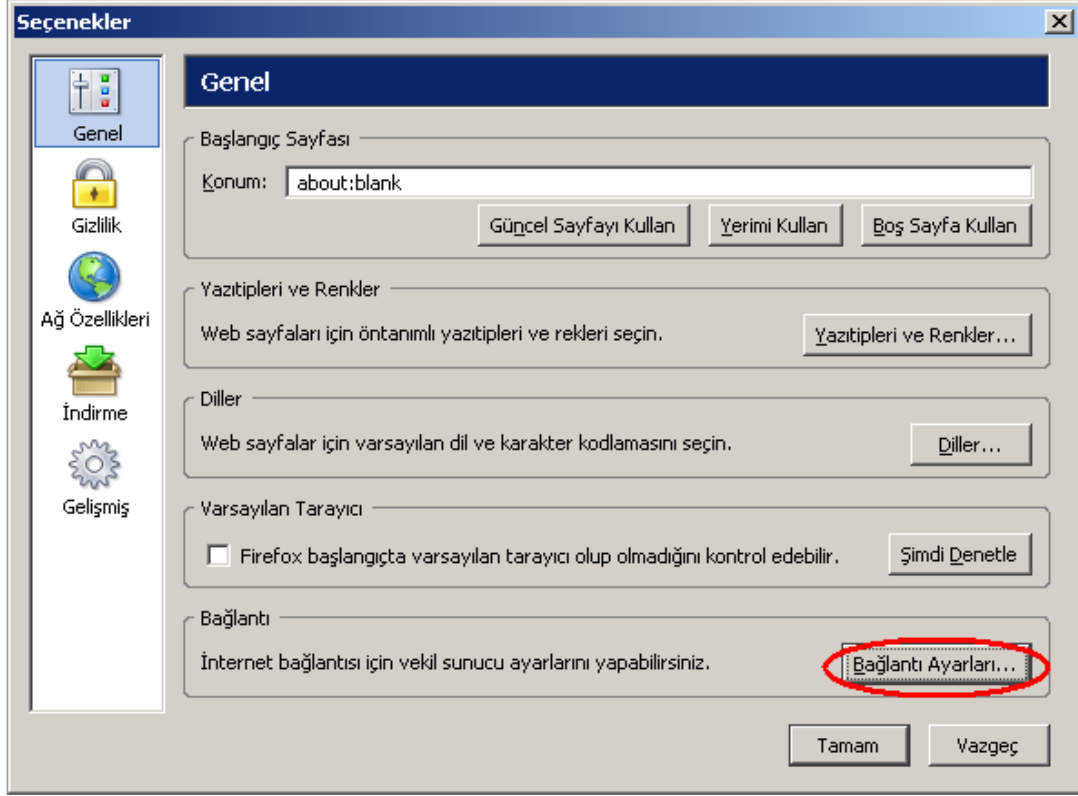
Seçenekler

Genel

Gizlilik

Ağ Özellikleri

İndirme

Gelişmiş

Genel

Başlangıç Sayfası

Konum: about:blank

Güncel Sayfayı Kullan

Yerimi Kullan

Boş Sayfa Kullan

Yazıtipleri ve Renkler

Web sayfaları için öntanımlı yazıtipleri ve rekleri seçin.

Yazıtipleri ve Renkler...

Diller

Web sayfalar için varsayılan dil ve karakter kodlamasını seçin.

Diller...

Varsayılan Tarayıcı

Firefox başlangıçta varsayılan tarayıcı olup olmadığını kontrol edebilir.

Şimdi Denetle

Bağlantı

İnternet bağlantısı için vekil sunucu ayarlarını yapabilirsiniz.

Bağlantı Ayarları...

Tamam

Vazgeç